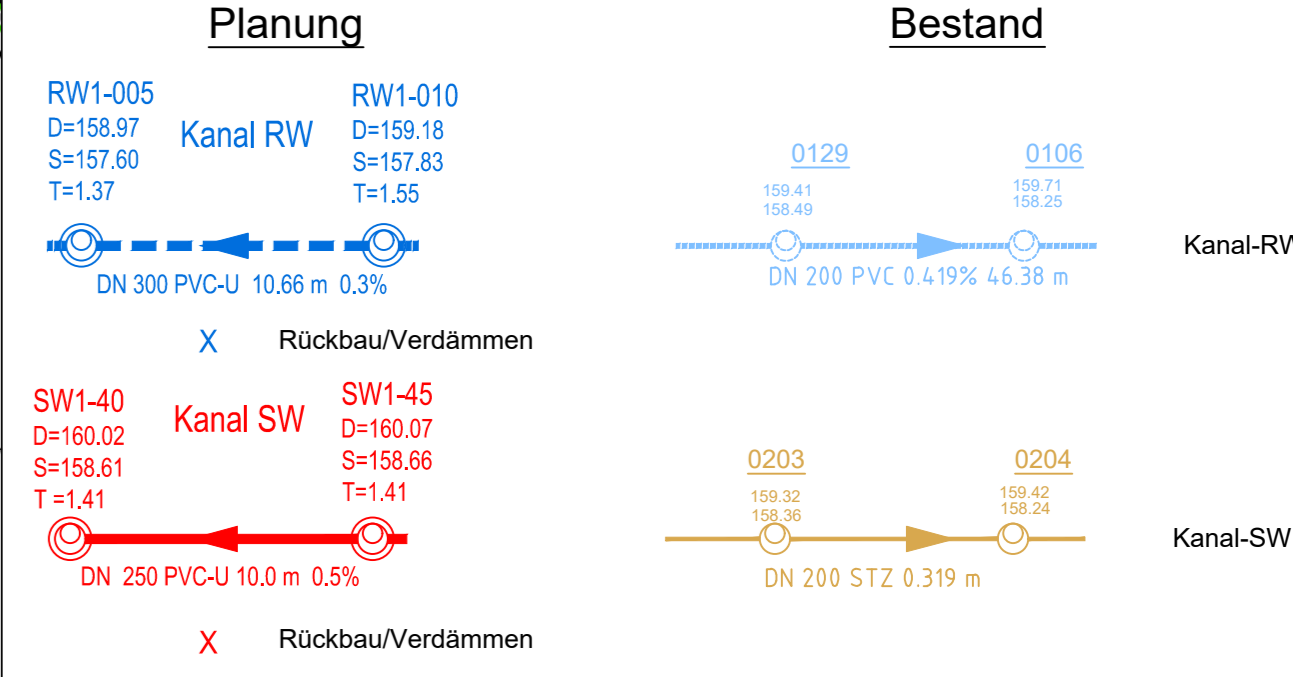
Planung

RW1-005
D=158.97
S=157.60
T=1.37

Kanal RW

RW1-010
D=159.18
S=157.83
T=1.55

DN 300 PVC-U 10.66 m 0.3%

X Rückbau/Verdämmen

SW1-40
D=160.02
S=158.61
T =1.41

Kanal SW

SW1-45
D=160.07
S=158.66
T=1.41

DN 250 PVC-U 10.0 m 0.5%

X Rückbau/Verdämmen

Bestand

0129
159.41
158.49

0106
159.71
158.25

DN 200 PVC 0.419% 46.38 m

Kanal-RW

0203
159.32
158.36

0204
159.42
158.24

DN 200 STZ 0.319 m

Kanal-SW